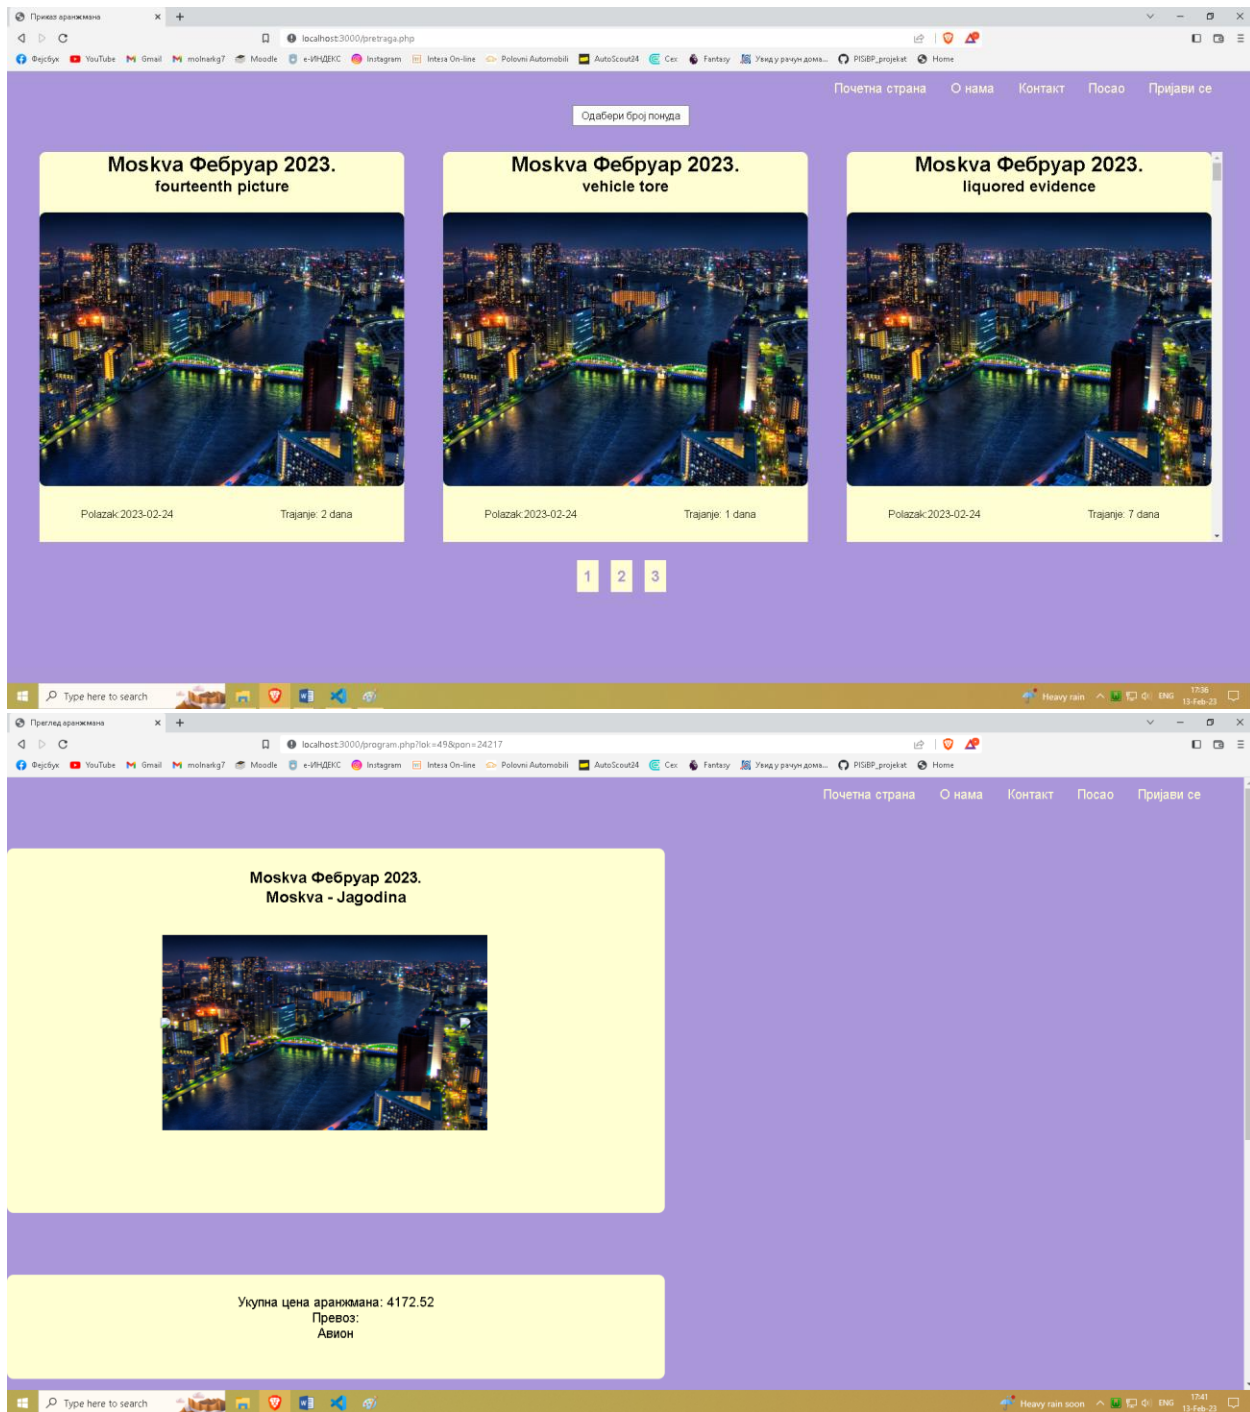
Приказ аранжмана

localhost:3000/pretraga.php

Фејсбук YouTube Gmail molnarkg7 Moodle e-ИНДЕКС Instagram Intesa On-line Polovni Automobili AutoScout24 Cex Fantasy Увид у рачун дома... PISiBP_projekat Home

Почетна страна О нама Контакт Посао Пријави се

Одабери број понуда

Moskva Фебруар 2023.
fourteenth picture

Polazak:2023-02-24 Trajanje: 2 dana

Moskva Фебруар 2023.
vehicle tore

Polazak:2023-02-24 Trajanje: 1 dana

Moskva Фебруар 2023.
liquored evidence

Polazak:2023-02-24 Trajanje: 7 dana

1 2 3

Type here to search

Heavy rain ENG 17:36 13-Feb-23

Преглед аранжмана

localhost:3000/program.php?lok=49&pon=24217

Фејсбук YouTube Gmail molnarkg7 Moodle e-ИНДЕКС Instagram Intesa On-line Polovni Automobili AutoScout24 Cex Fantasy Увид у рачун дома... PISiBP_projekat Home

Почетна страна О нама Контакт Посао Пријави се

Moskva Фебруар 2023.
Moskva - Jagodina

Укупна цена аранжмана: 4172.52
Превоз:
Авион

Type here to search

Heavy rain soon ENG 17:41 13-Feb-23